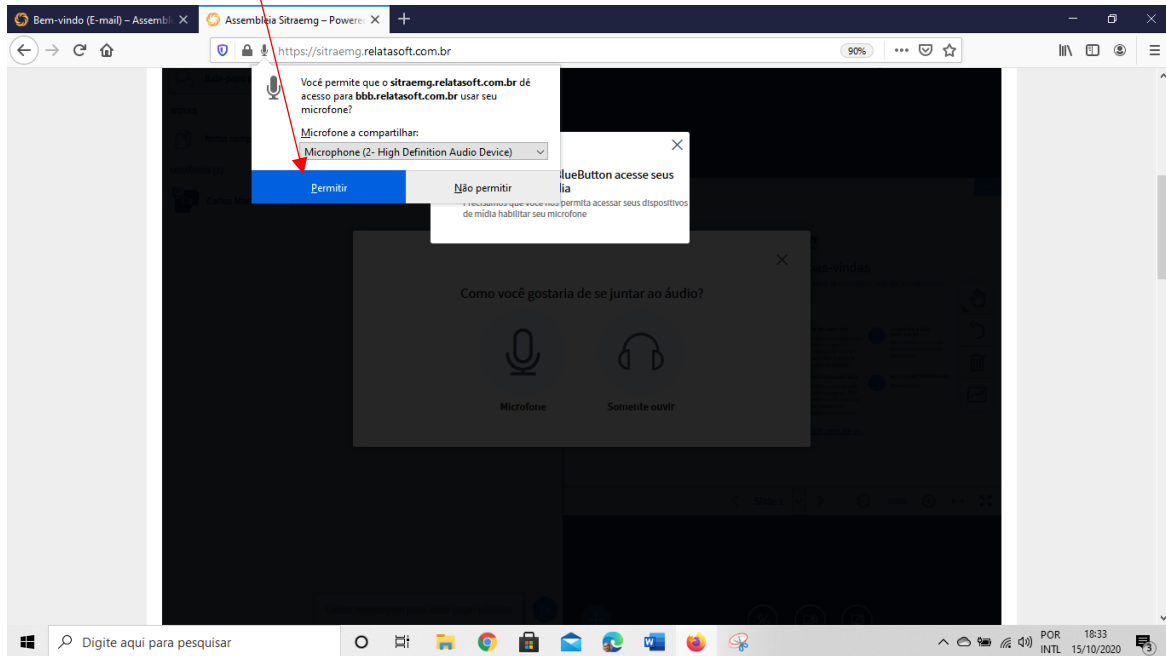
Bem-vindo (E-mail) – Assembl ×
Assembleia Sitraemg – Powere ×
+

https://sitraemg.relatasoft.com.br
90%

Você permite que o sitraemg.relatasoft.com.br dê acesso para bbb.relatasoft.com.br usar seu microfone?

Microfone a compartilhar:
Microphone (2- High Definition Audio Device)

Permitir
Não permitir

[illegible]lueButton acesse seus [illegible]lia
Precisamos que você nos permita acessar seus dispositivos de mídia habilitar seu microfone

Como você gostaria de se juntar ao áudio?

Microfone
Somente ouvir

Digite aqui para pesquisar

POR
INTL
18:33
15/10/2020
3